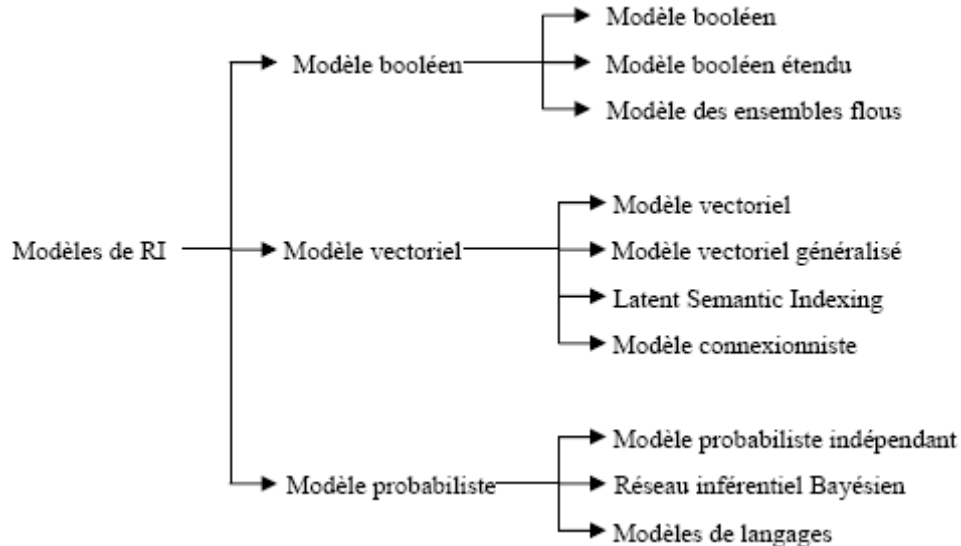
Modèles de RI

Modèle booléen
Modèle booléen
Modèle booléen étendu
Modèle des ensembles flous

Modèle vectoriel
Modèle vectoriel
Modèle vectoriel généralisé
Latent Semantic Indexing
Modèle connexionniste

Modèle probabiliste
Modèle probabiliste indépendant
Réseau inférentiel Bayésien
Modèles de langages